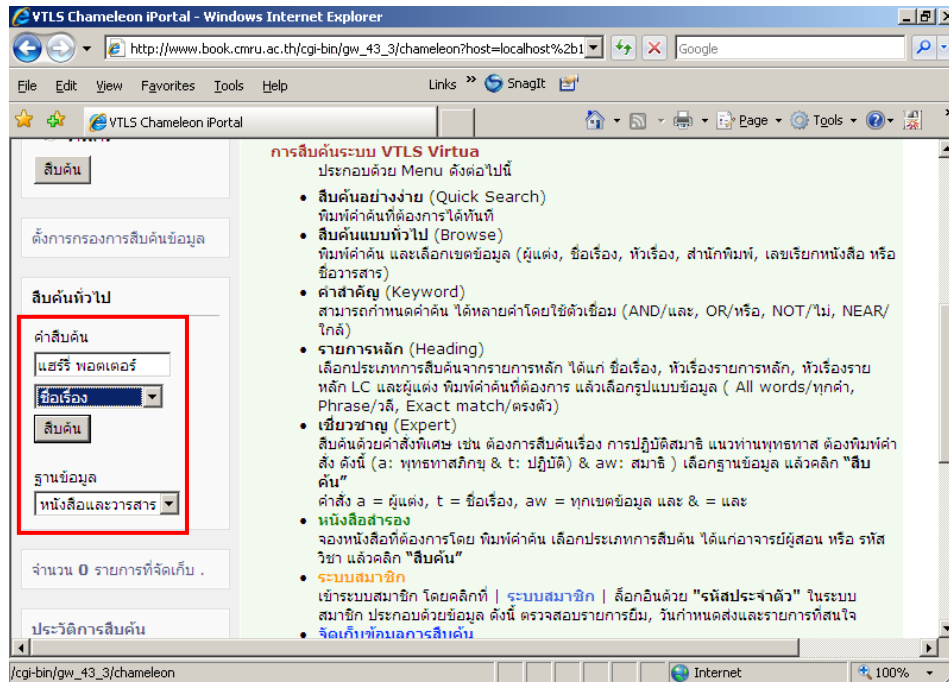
VTLS Chameleon iPortal - Windows Internet Explorer

http://www.book.cmru.ac.th/cgi-bin/gw_43_3/chameleon?host=localhost%2b1

Google

File Edit View Favorites Tools Help Links » SnagIt

VTLS Chameleon iPortal

Page Tools

สืบค้น

ตั้งการกรองการสืบค้นข้อมูล

สืบค้นทั่วไป

คำสืบค้น

แฮร์รี่ พอตเตอร์

ชื่อเรื่อง

สืบค้น

ฐานข้อมูล

หนังสือและวารสาร

จำนวน 0 รายการที่จัดเก็บ .

ประวัติการสืบค้น

การสืบค้นระบบ VTLS Virtua
ประกอบด้วย Menu ดังต่อไปนี้

- สืบค้นอย่างง่าย (Quick Search)
พิมพ์คำค้นที่ต้องการได้ทันที
- สืบค้นแบบทั่วไป (Browse)
พิมพ์คำค้น และเลือกเขตข้อมูล (ผู้แต่ง, ชื่อเรื่อง, หัวเรื่อง, สำนักพิมพ์, เลขเรียกหนังสือ หรือ ชื่อวารสาร)
- คำสำคัญ (Keyword)
สามารถกำหนดคำค้น ได้หลายคำโดยใช้ตัวเชื่อม (AND/และ, OR/หรือ, NOT/ไม่, NEAR/ใกล้)
- รายการหลัก (Heading)
เลือกประเภทการสืบค้นจากรายการหลัก ได้แก่ ชื่อเรื่อง, หัวเรื่องรายการหลัก, หัวเรื่องรายหลัก LC และผู้แต่ง พิมพ์คำค้นที่ต้องการ แล้วเลือกรูปแบบข้อมูล ( All words/ทุกคำ, Phrase/วลี, Exact match/ตรงตัว)
- เชี่ยวชาญ (Expert)
สืบค้นด้วยคำสั่งพิเศษ เช่น ต้องการสืบค้นเรื่อง การปฏิบัติสมาธิ แนวท่านพุทธทาส ต้องพิมพ์คำสั่ง ดังนี้ (a: พุทธทาสภิกขุ & t: ปฏิบัติ) & aw: สมาธิ ) เลือกฐานข้อมูล แล้วคลิก "สืบค้น"
คำสั่ง a = ผู้แต่ง, t = ชื่อเรื่อง, aw = ทุกเขตข้อมูล และ & = และ
- หนังสือสำรอง
จองหนังสือที่ต้องการโดย พิมพ์คำค้น เลือกประเภทการสืบค้น ได้แก่อาจารย์ผู้สอน หรือ รหัสวิชา แล้วคลิก "สืบค้น"
- ระบบสมาชิก
เข้าระบบสมาชิก โดยคลิกที่ | ระบบสมาชิก | ล็อกอินด้วย "รหัสประจำตัว" ในระบบสมาชิก ประกอบด้วยข้อมูล ดังนี้ ตรวจสอบรายการยืม, วันกำหนดส่งและรายการที่สนใจ
- จัดเก็บข้อมูลการสืบค้น

/cgi-bin/gw_43_3/chameleon

Internet

100%